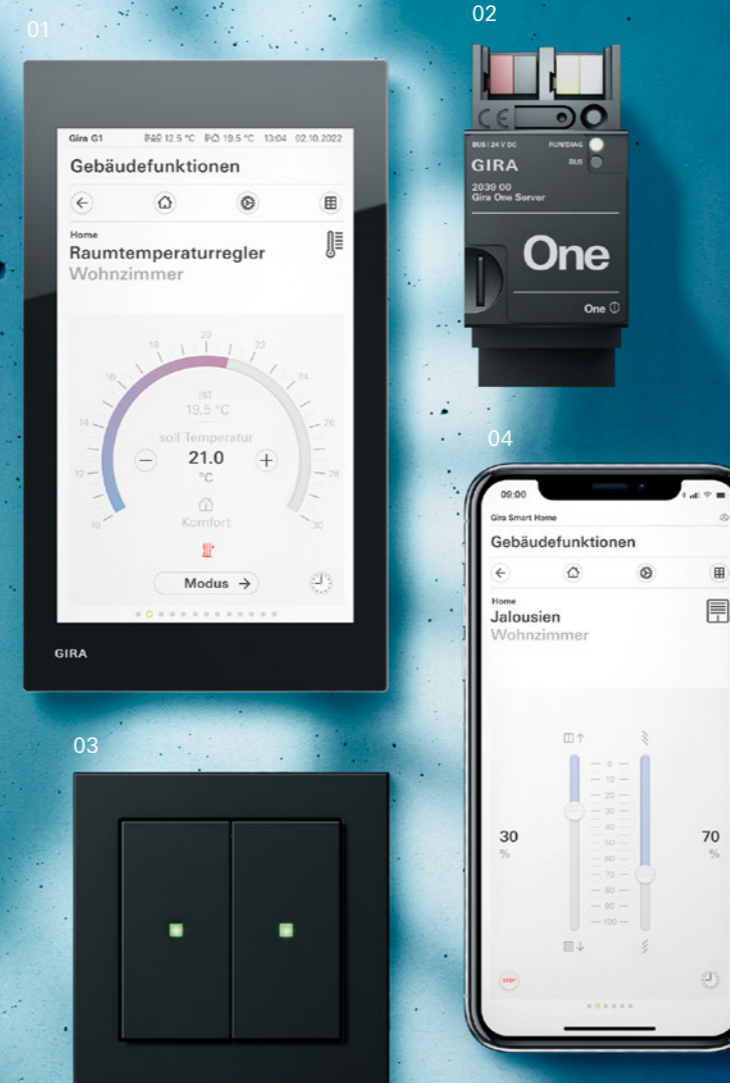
01

Gira G1 12.5 °C 19.5 °C 13:04 02.10.2022

Gebäudefunktionen

Home

Raumtemperaturregler

Wohnzimmer

10 12 14 16 18 20 22 24 26 28 30

IST

19.5 °C

soll Temperatur

21.0

°C

Komfort

Modus →

GIRA

02

CE

BUS | 24 V DC

RUN/DIAG

BUS

GIRA

2039 00

Gira One Server

One

One

03

04

09:00

Gira Smart Home

Gebäudefunktionen

Home

Jalousien

Wohnzimmer

30

%

0 10 20 30 40 50 60 70 80 90 100

70

%

STOP